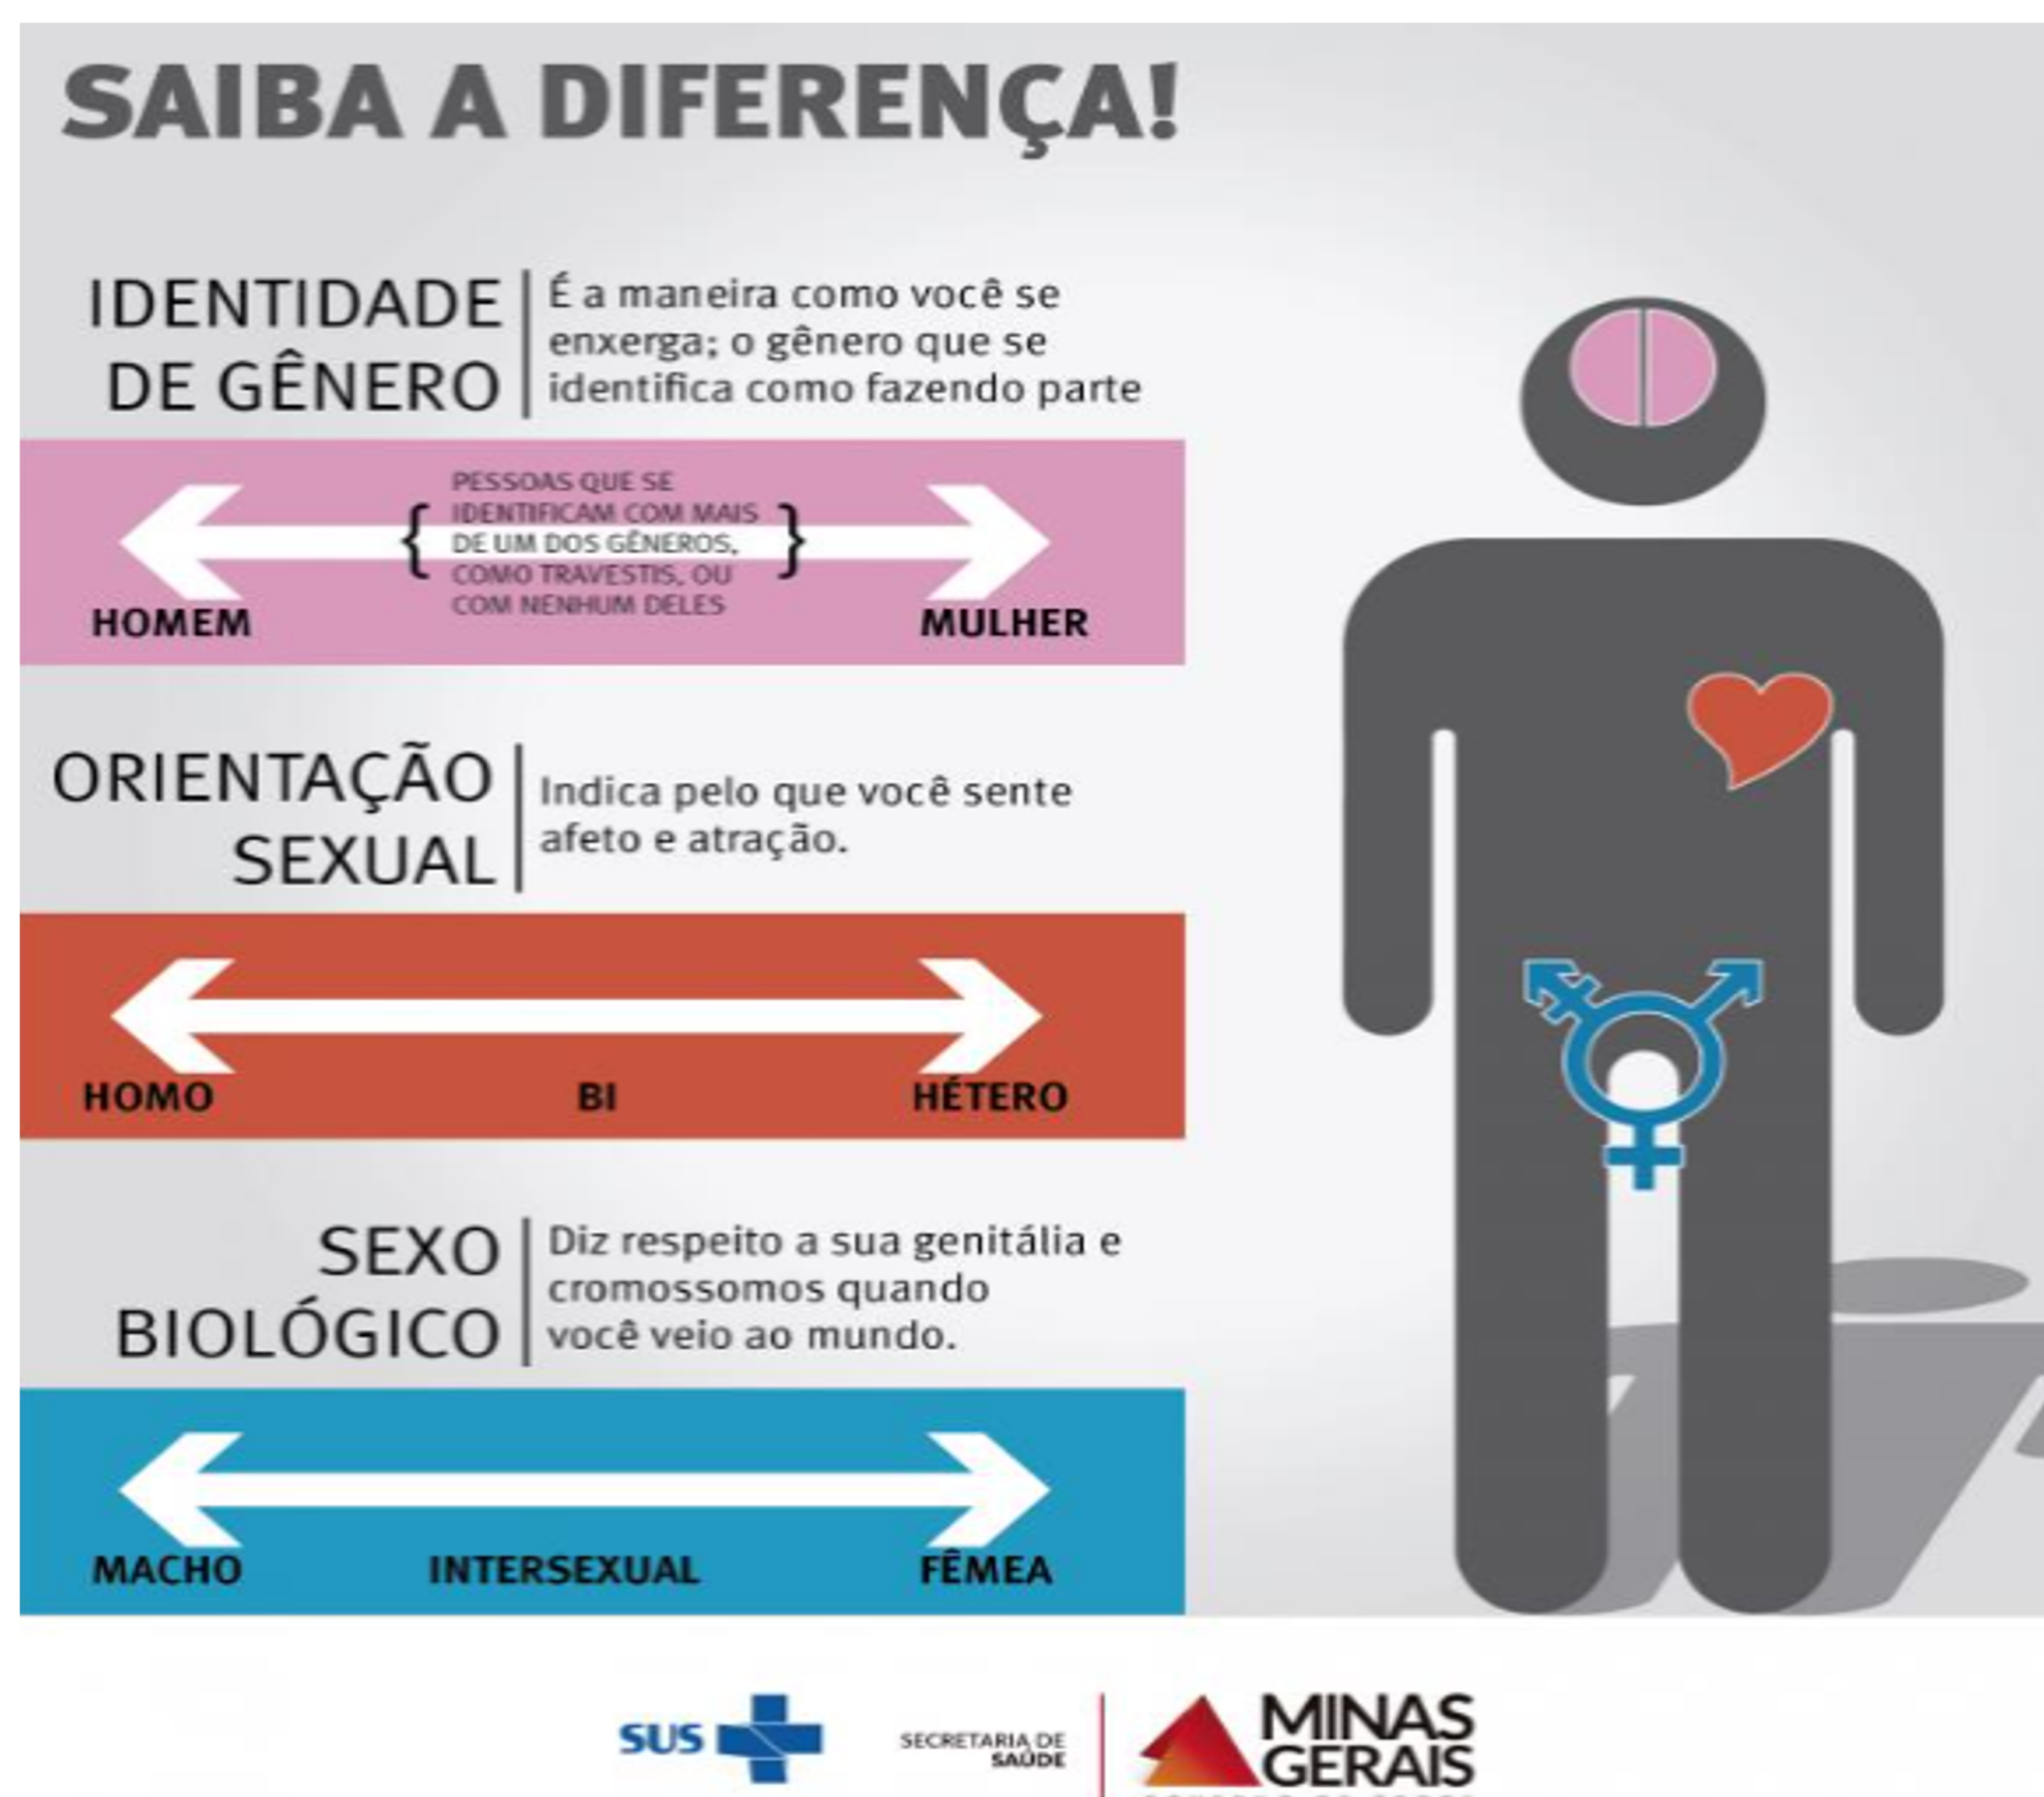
SAIBA A DIFERENÇA!

IDENTIDADE DE GÊNERO

É a maneira como você se enxerga; o gênero que se identifica como fazendo parte

PESSOAS QUE SE IDENTIFICAM COM MAIS DE UM DOS GÊNEROS, COMO TRAVESTIS, OU COM NENHUM DELES

HOMEM

MULHER

ORIENTAÇÃO SEXUAL

Indica pelo que você sente afeto e atração.

HOMO

BI

HÉTERO

SEXO BIOLÓGICO

Diz respeito a sua genitália e cromossomos quando você veio ao mundo.

MACHO

INTERSEXUAL

FÊMEA

SUS

SECRETARIA DE SAÚDE

MINAS GERAIS

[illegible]